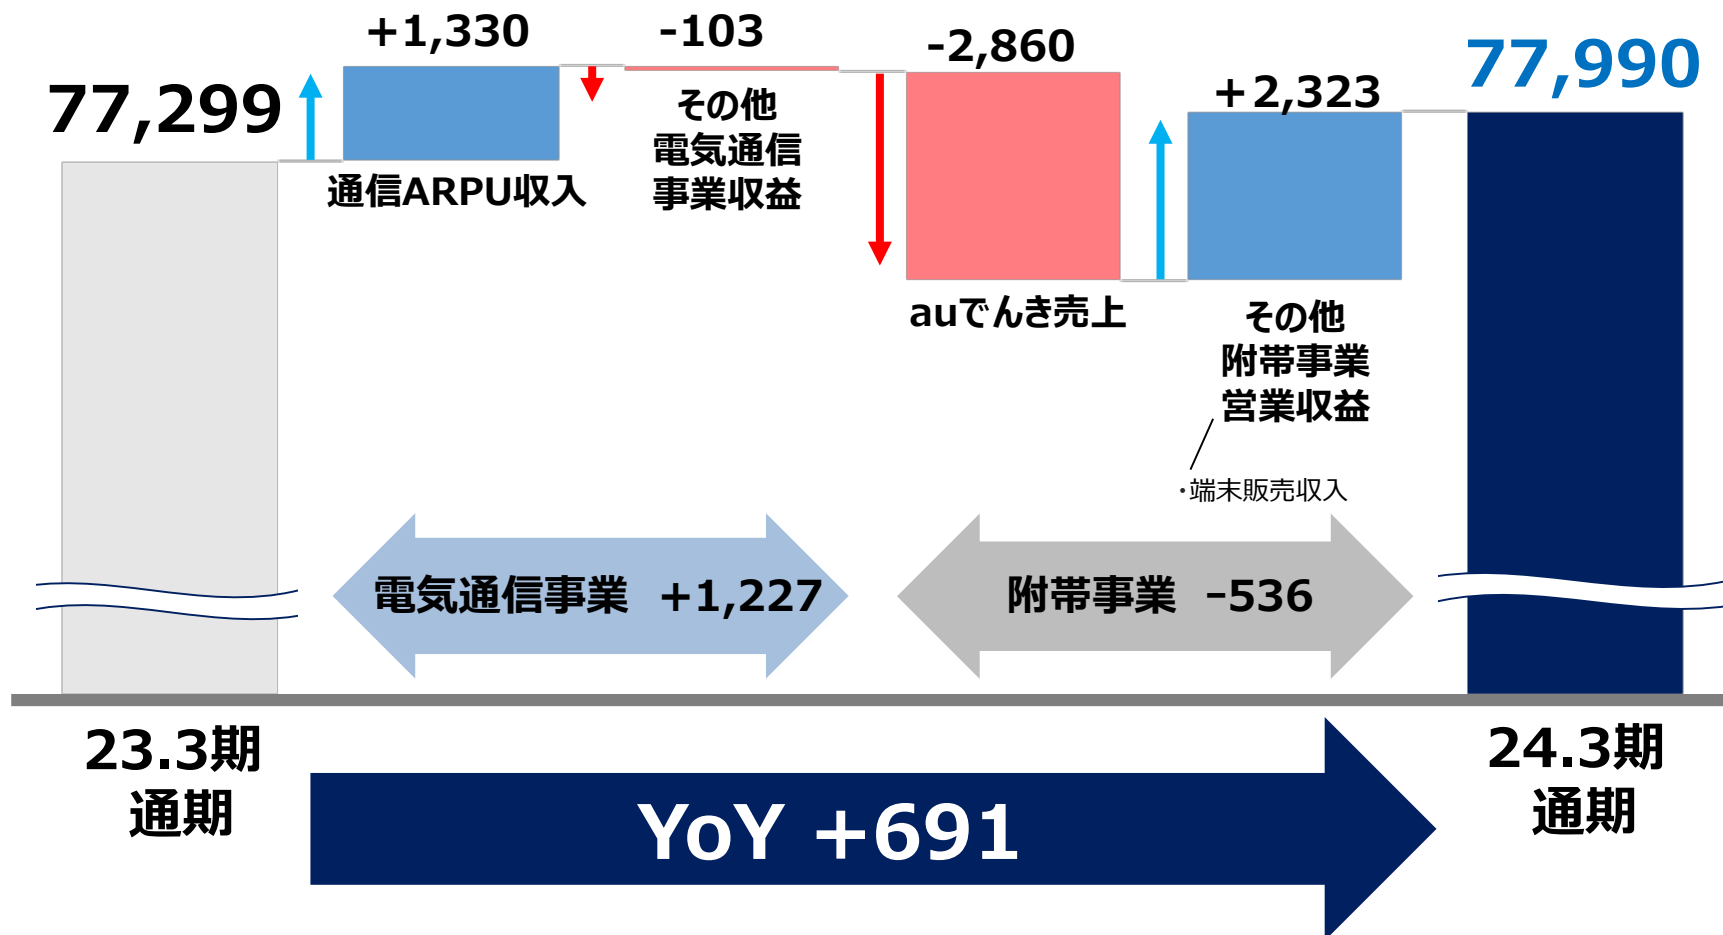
77,299

+1,330

通信ARPU収入

-103

その他
電気通信
事業収益

-2,860

auでんき売上

+2,323

その他
附帯事業
営業収益

・端末販売収入

77,990

電気通信事業 +1,227

附帯事業 -536

23.3期
通期

YoY +691

24.3期
通期